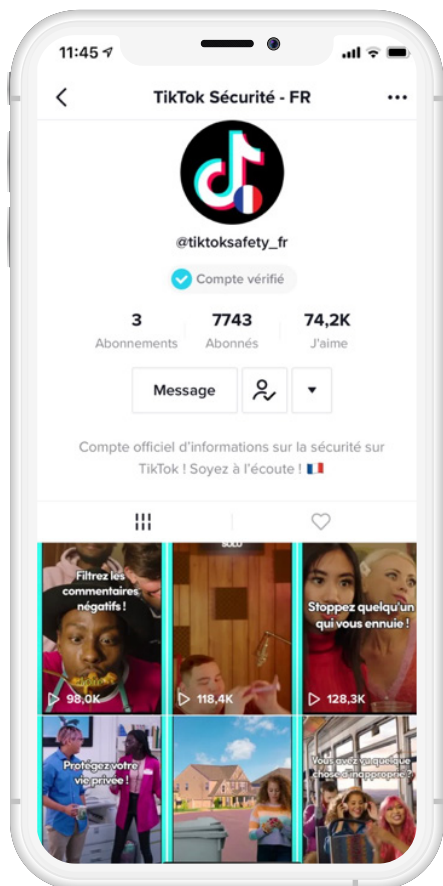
11:45

TikTok Sécurité - FR

@tiktoksafety_fr

Compte vérifié

3
Abonnements

7743
Abonnés

74,2K
J'aime

Message

Compte officiel d'informations sur la sécurité sur TikTok ! Soyez à l'écoute ! 🇫🇷

Filtrez les commentaires négatifs !

98,0K

118,4K

Stoppez quelqu'un qui vous ennuie !

128,3K

Protégez votre vie privée !

Vous avez vu quelque chose d'inapproprié ?